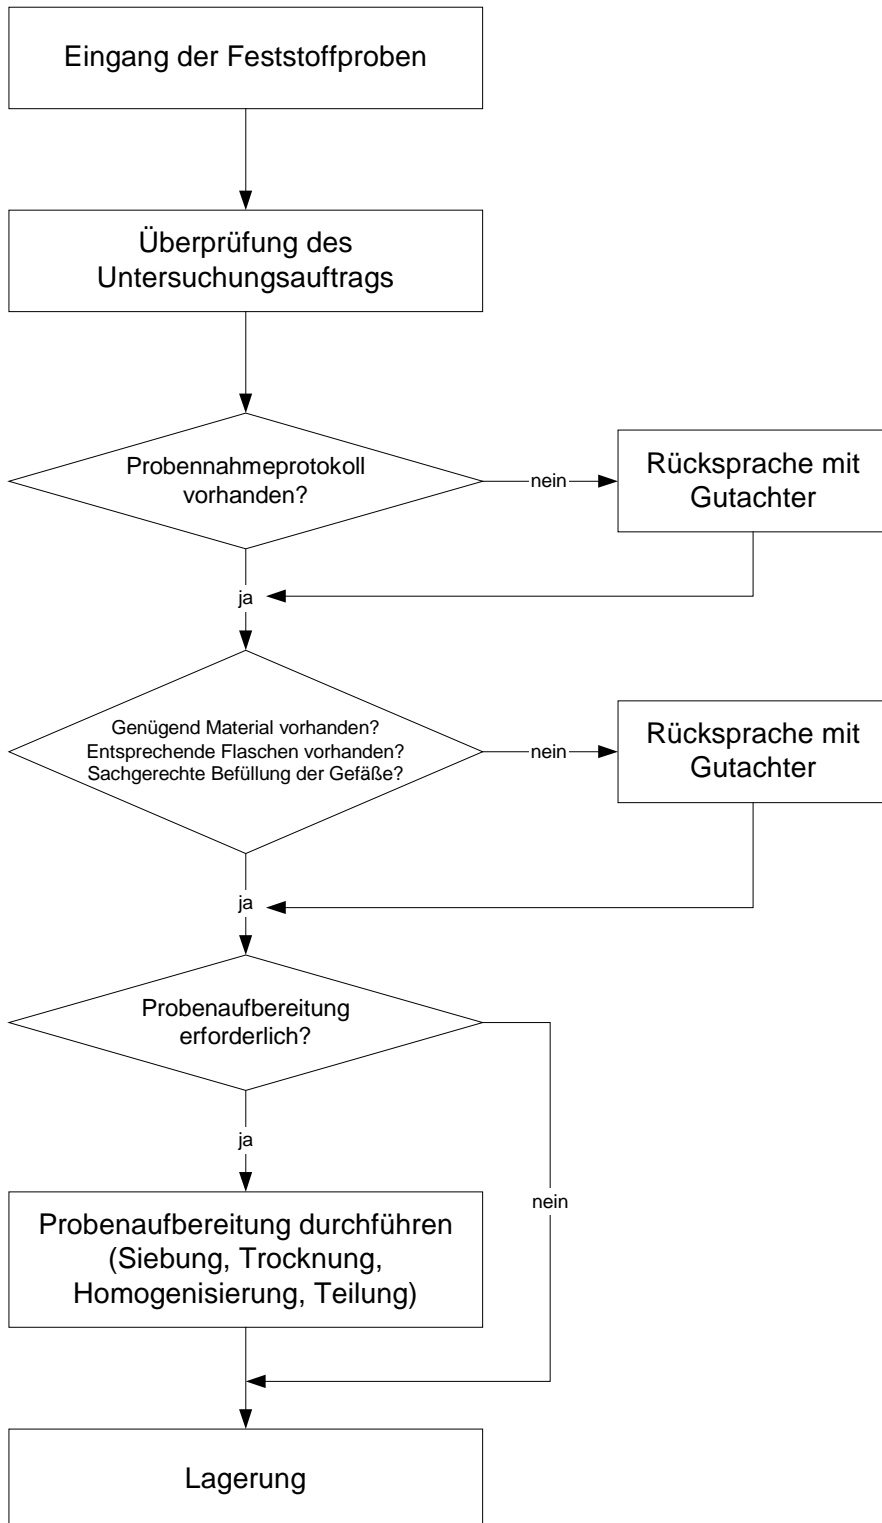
Eingang der Feststoffproben

Überprüfung des Untersuchungsauftrags

Probennahmeprotokoll vorhanden?

nein

Rücksprache mit Gutachter

ja

Genügend Material vorhanden?
Entsprechende Flaschen vorhanden?
Sachgerechte Befüllung der Gefäße?

nein

Rücksprache mit Gutachter

ja

Probenaufbereitung erforderlich?

ja

nein

Probenaufbereitung durchführen (Siebung, Trocknung, Homogenisierung, Teilung)

Lagerung